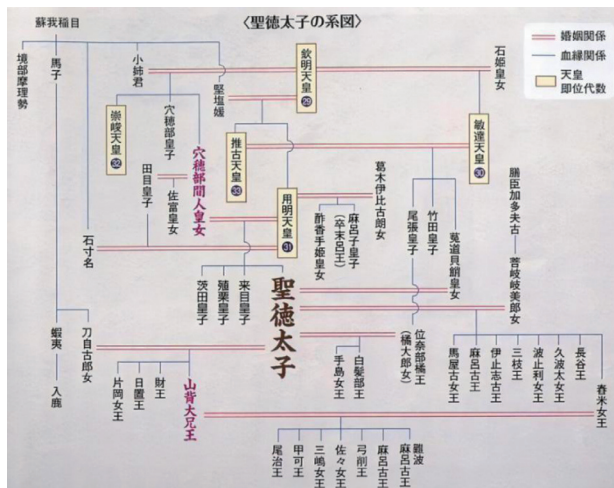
〈聖徳太子の系図〉

婚姻関係
血縁関係
天皇即位代数

蘇我稲目
境部摩理勢
馬子
小姉君
堅塩媛
欽明天皇 29
石姫皇女
崇峻天皇 32
穴穂部皇子
穴穂部間人皇女
推古天皇 33
敏達天皇 30
田目皇子
佐富皇女
用明天皇 31
葛木伊比古朗女
酢香手姫皇女
麻呂子皇子（当麻皇子）
尾張皇子
竹田皇子
菟道貝鮹皇女
膳臣加多夫古
菩岐岐美郎女
石寸名
茨田皇子
殖栗皇子
来目皇子
聖徳太子
蝦夷
入鹿
刀自古郎女
位奈部橘王（橘大郎女）
手島女王
白髪部王
馬屋古女王
麻呂古王
伊止志古王
三枝王
波止利女王
久波太女王
長谷王
舂米女王
片岡女王
日置王
財王
山背大兄王
尾治王
甲可王
三嶋女王
佐々女王
弓削王
麻呂古王
難波